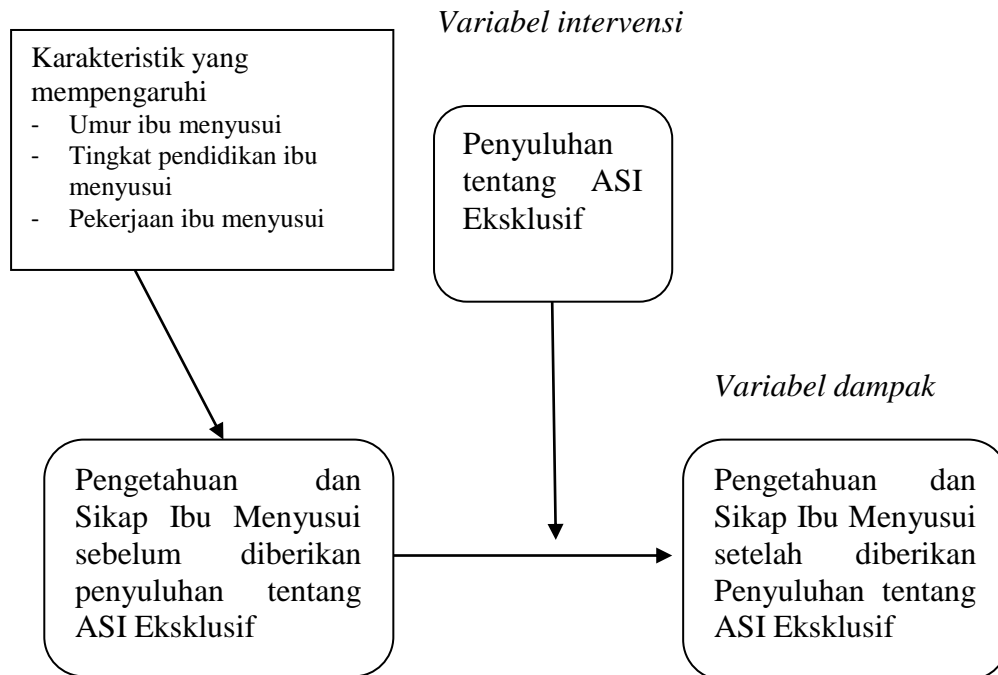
Karakteristik yang mempengaruhi
- Umur ibu menyusui
- Tingkat pendidikan ibu menyusui
- Pekerjaan ibu menyusui

*Variabel intervensi*

Penyuluhan tentang ASI Eksklusif

*Variabel dampak*

Pengetahuan dan Sikap Ibu Menyusui sebelum diberikan penyuluhan tentang ASI Eksklusif

Pengetahuan dan Sikap Ibu Menyusui setelah diberikan Penyuluhan tentang ASI Eksklusif